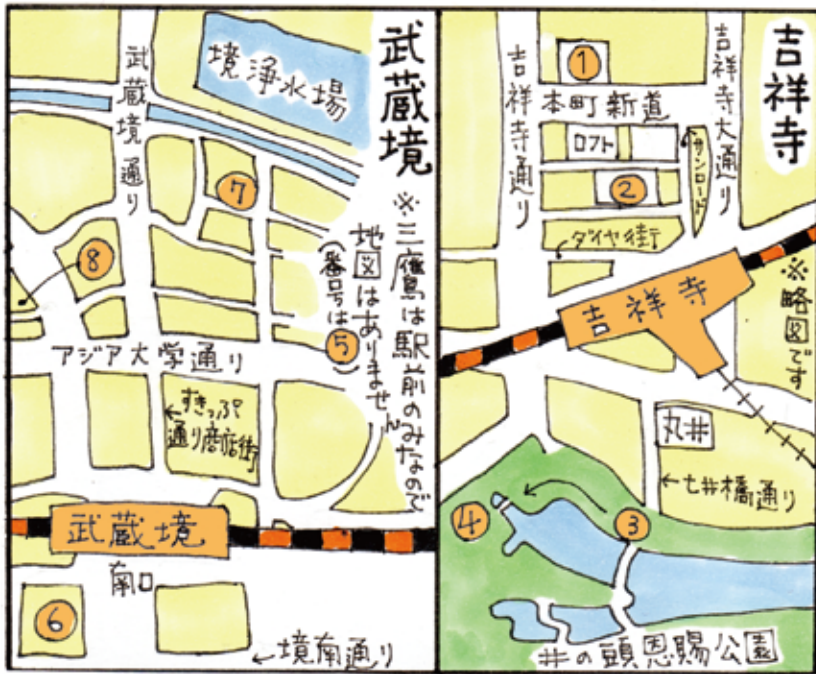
武蔵境

境浄水場

武蔵境通り

7

8

※三鷹は駅前のみなので地図はありません(番号は5)

アジア大学通り

すきっぷ通り商店街

武蔵境

南口

6

←境南通り

吉祥寺

1

吉祥寺通り

本町新道

吉祥寺大通り

ロフト

サンロード

2

ダイヤ街

吉祥寺

※略図です

丸井

←七井橋通り

4

3

井の頭恩賜公園